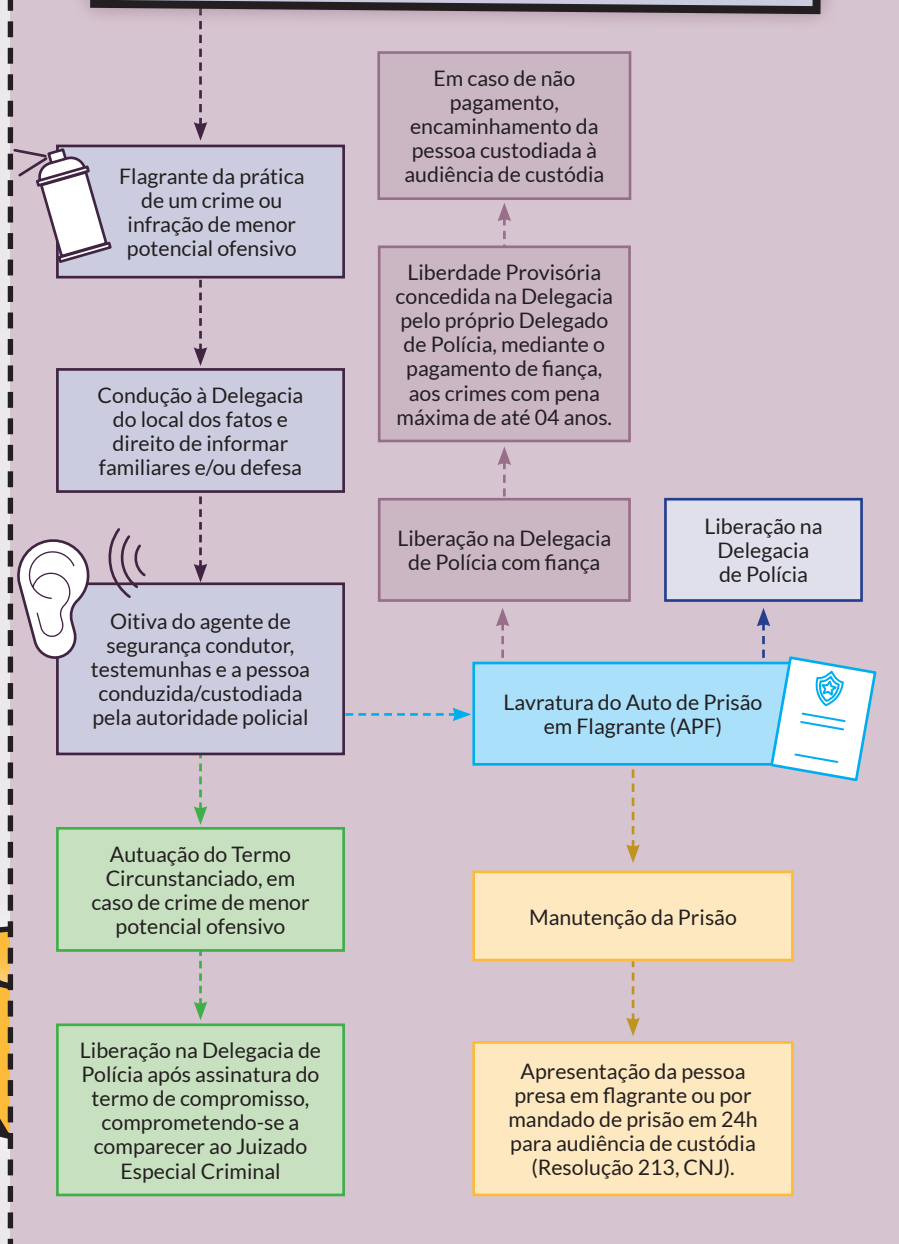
Flagrante da prática de um crime ou infração de menor potencial ofensivo

Condução à Delegacia do local dos fatos e direito de informar familiares e/ou defesa

Oitiva do agente de segurança condutor, testemunhas e a pessoa conduzida/custodiada pela autoridade policial

Autuação do Termo Circunstanciado, em caso de crime de menor potencial ofensivo

Liberação na Delegacia de Polícia após assinatura do termo de compromisso, comprometendo-se a comparecer ao Juizado Especial Criminal

Em caso de não pagamento, encaminhamento da pessoa custodiada à audiência de custódia

Liberdade Provisória concedida na Delegacia pelo próprio Delegado de Polícia, mediante o pagamento de fiança, aos crimes com pena máxima de até 04 anos.

Liberação na Delegacia de Polícia com fiança

Liberação na Delegacia de Polícia

Lavratura do Auto de Prisão em Flagrante (APF)

Manutenção da Prisão

Apresentação da pessoa presa em flagrante ou por mandado de prisão em 24h para audiência de custódia (Resolução 213, CNJ).